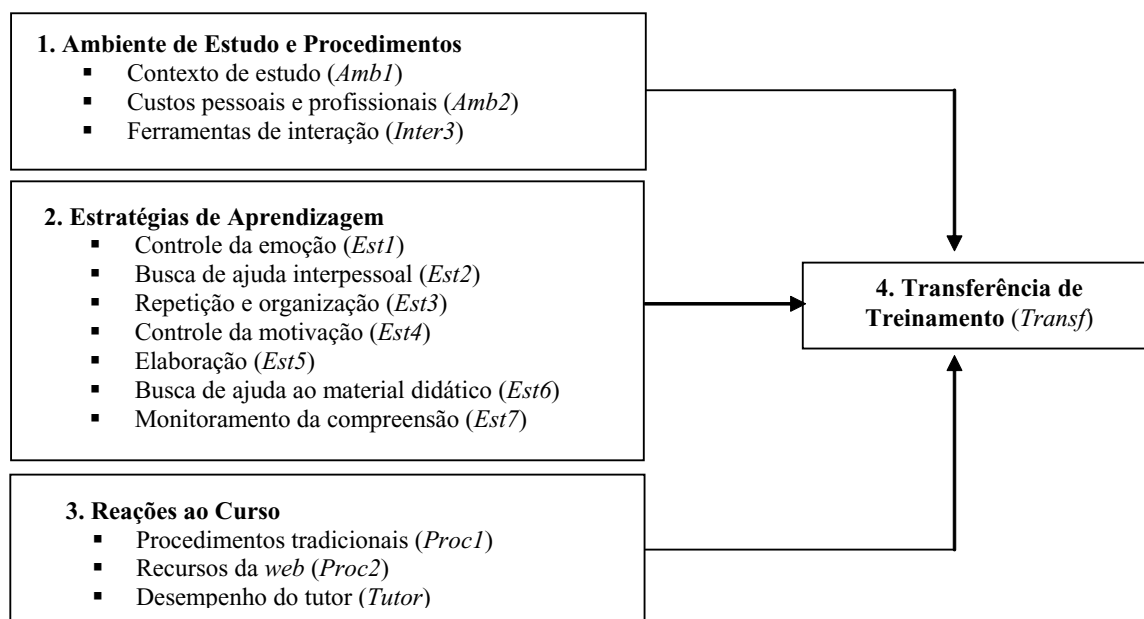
**1. Ambiente de Estudo e Procedimentos**
- Contexto de estudo (*Amb1*)
- Custos pessoais e profissionais (*Amb2*)
- Ferramentas de interação (*Inter3*)

**2. Estratégias de Aprendizagem**
- Controle da emoção (*Est1*)
- Busca de ajuda interpessoal (*Est2*)
- Repetição e organização (*Est3*)
- Controle da motivação (*Est4*)
- Elaboração (*Est5*)
- Busca de ajuda ao material didático (*Est6*)
- Monitoramento da compreensão (*Est7*)

**3. Reações ao Curso**
- Procedimentos tradicionais (*Proc1*)
- Recursos da *web* (*Proc2*)
- Desempenho do tutor (*Tutor*)

**4. Transferência de Treinamento** (*Transf*)